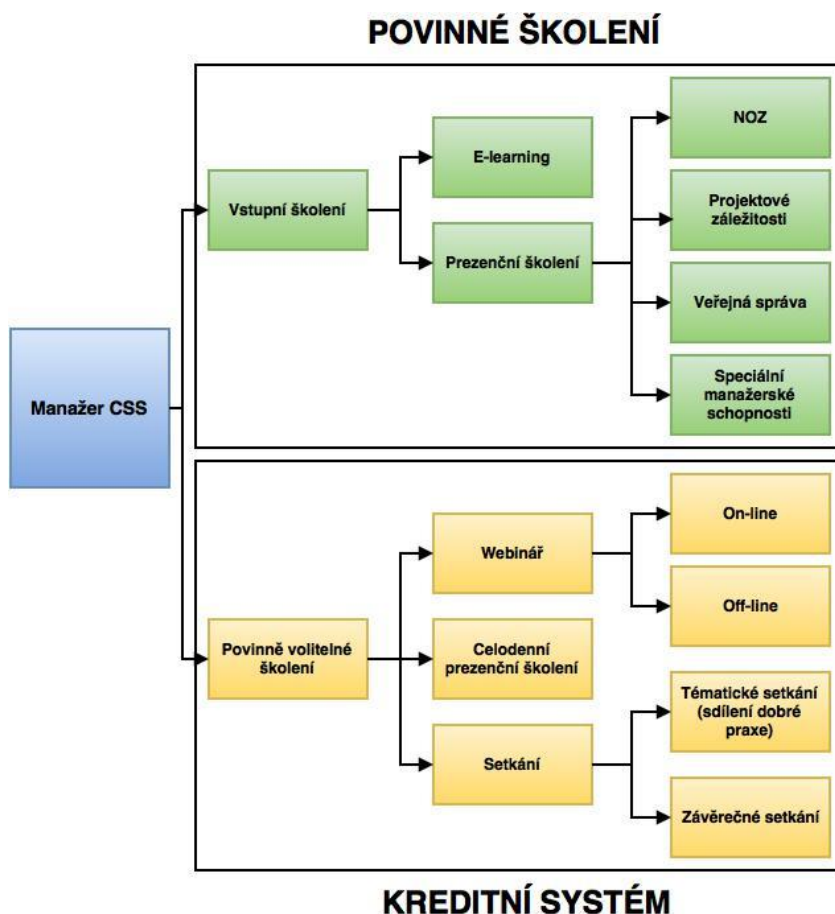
POVINNÉ ŠKOLENÍ

Manažer CSS

Vstupní školení

E-learning

Prezenční školení

NOZ

Projektové záležitosti

Veřejná správa

Speciální manažerské schopnosti

Povinně volitelné školení

Webinář

On-line

Off-line

Celodenní prezenční školení

Setkání

Tématické setkání (sdílení dobré praxe)

Závěrečné setkání

KREDITNÍ SYSTÉM